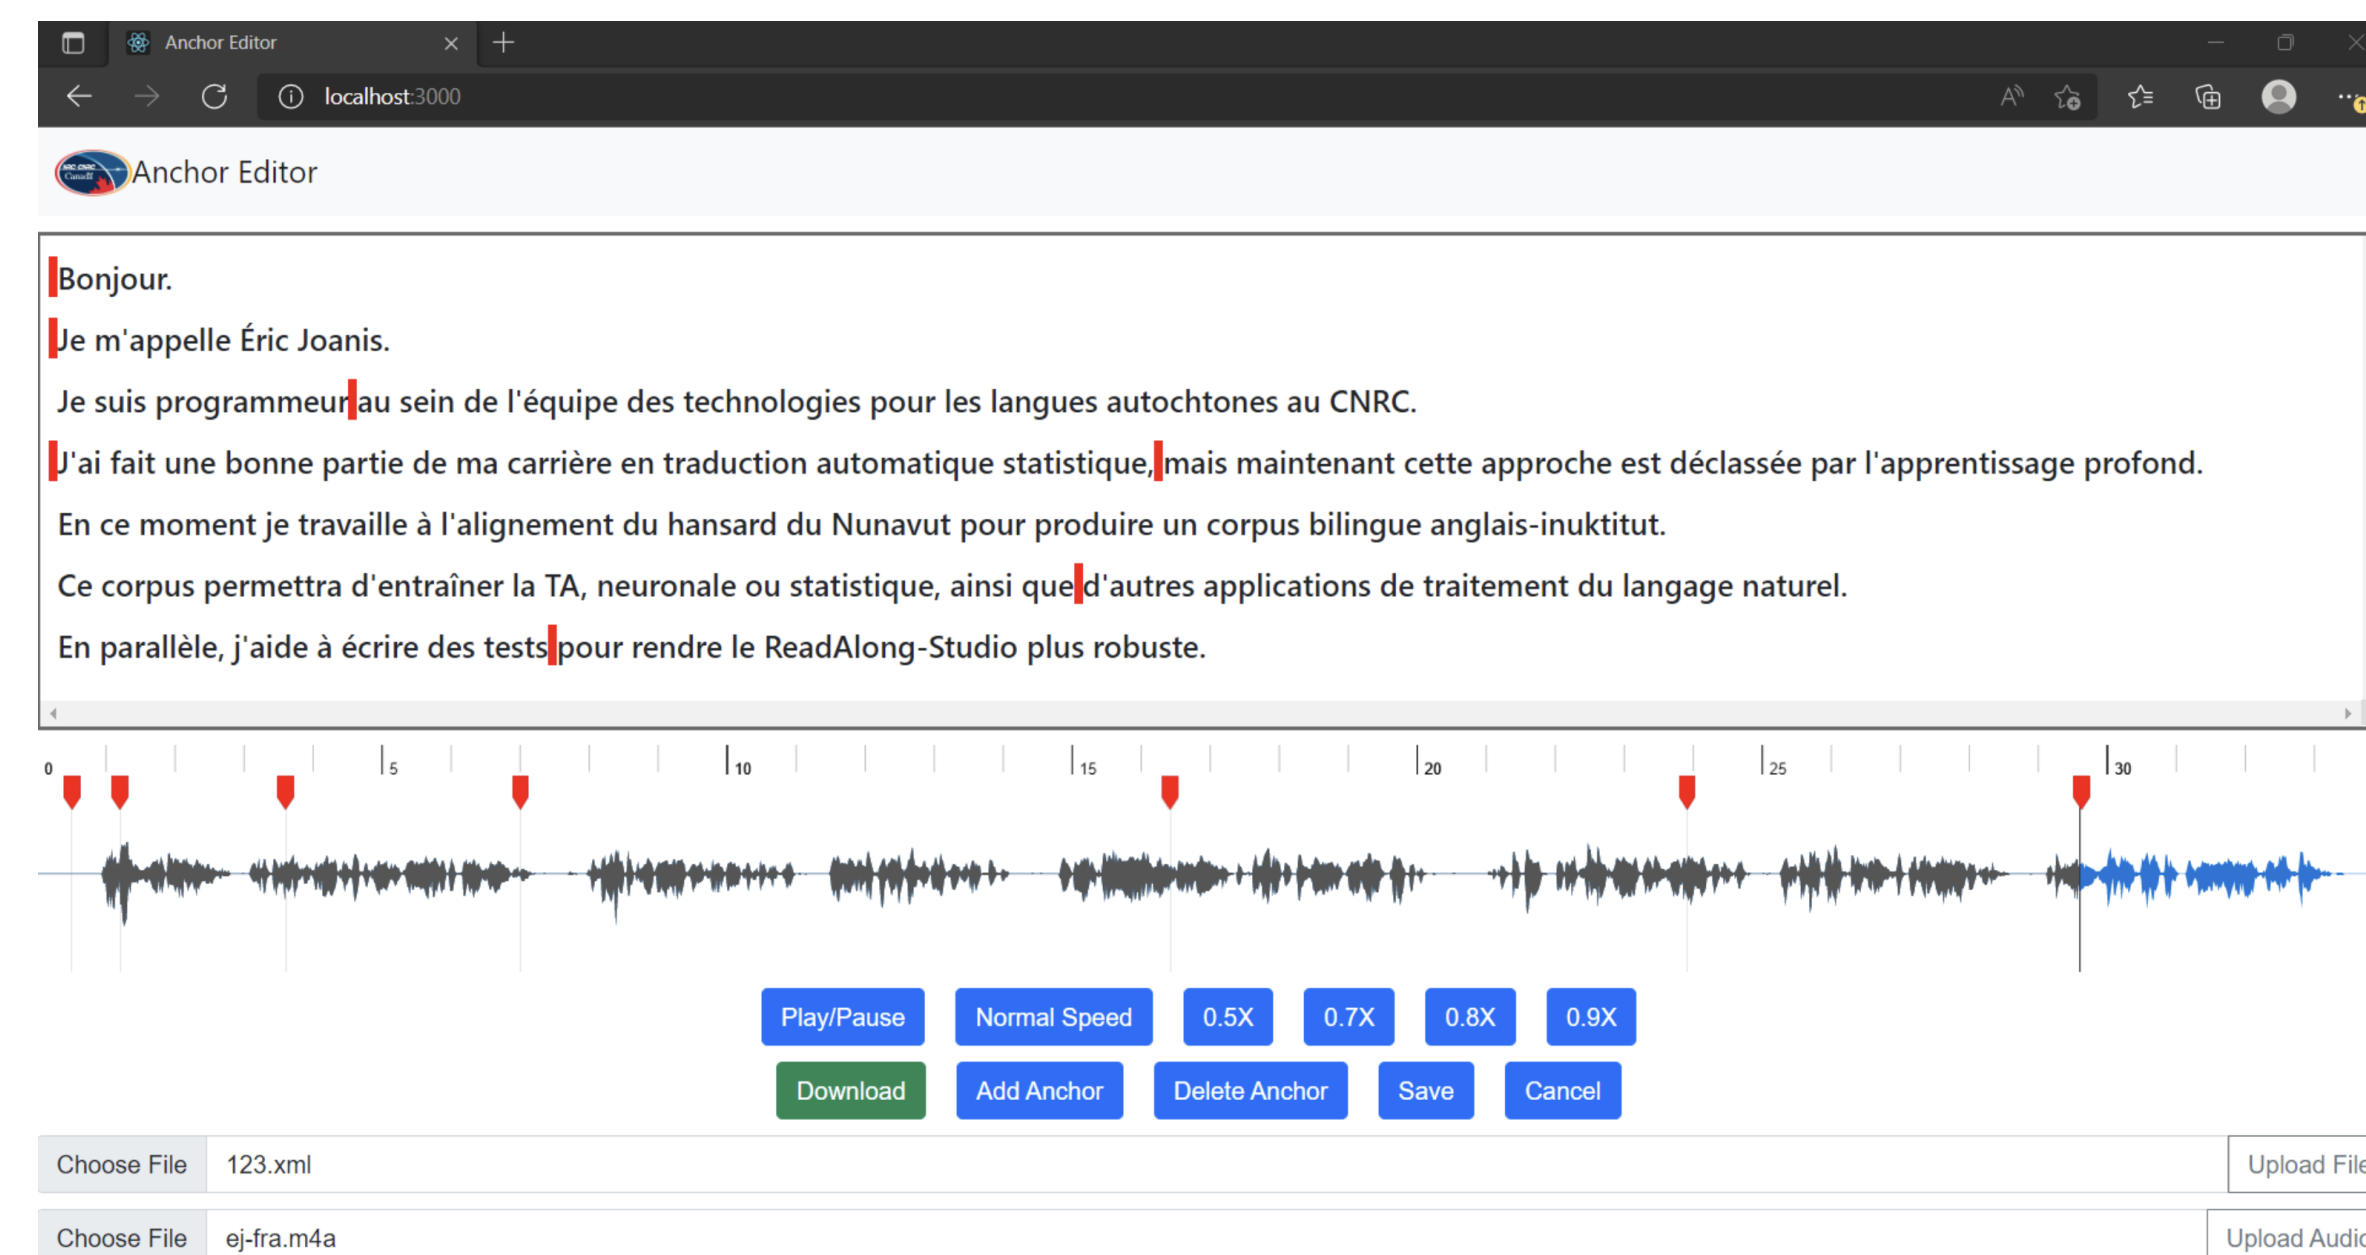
Anchor Editor

localhost:3000

Anchor Editor

Bonjour.

Je m'appelle Éric Joanis.

Je suis programmeur au sein de l'équipe des technologies pour les langues autochtones au CNRC.

J'ai fait une bonne partie de ma carrière en traduction automatique statistique, mais maintenant cette approche est déclassée par l'apprentissage profond.

En ce moment je travaille à l'alignement du hansard du Nunavut pour produire un corpus bilingue anglais-inuktitut.

Ce corpus permettra d'entraîner la TA, neuronale ou statistique, ainsi que d'autres applications de traitement du langage naturel.

En parallèle, j'aide à écrire des tests pour rendre le ReadAlong-Studio plus robuste.

0 5 10 15 20 25 30

Play/Pause Normal Speed 0.5X 0.7X 0.8X 0.9X

Download Add Anchor Delete Anchor Save Cancel

Choose File 123.xml Upload File

Choose File ej-fra.m4a Upload Audio